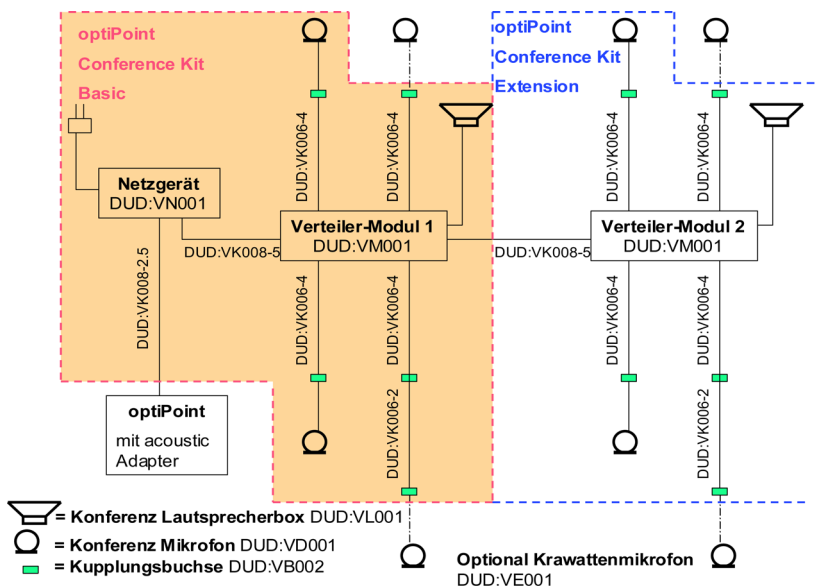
optiPoint
Conference Kit
Basic

optiPoint
Conference Kit
Extension

DUD:VK006-4
DUD:VK006-4
DUD:VK006-4
DUD:VK006-4

Netzgerät
DUD:VN001

Verteiler-Modul 1
DUD:VM001

Verteiler-Modul 2
DUD:VM001

DUD:VK008-5
DUD:VK008-5

DUD:VK008-2.5

DUD:VK006-4
DUD:VK006-4
DUD:VK006-4
DUD:VK006-4

DUD:VK006-2
DUD:VK006-2

optiPoint
mit acoustic Adapter

= Konferenz Lautsprecherbox DUD:VL001
= Konferenz Mikrofon DUD:VD001
= Kupplungsbuchse DUD:VB002

Optional Krawattenmikrofon
DUD:VE001